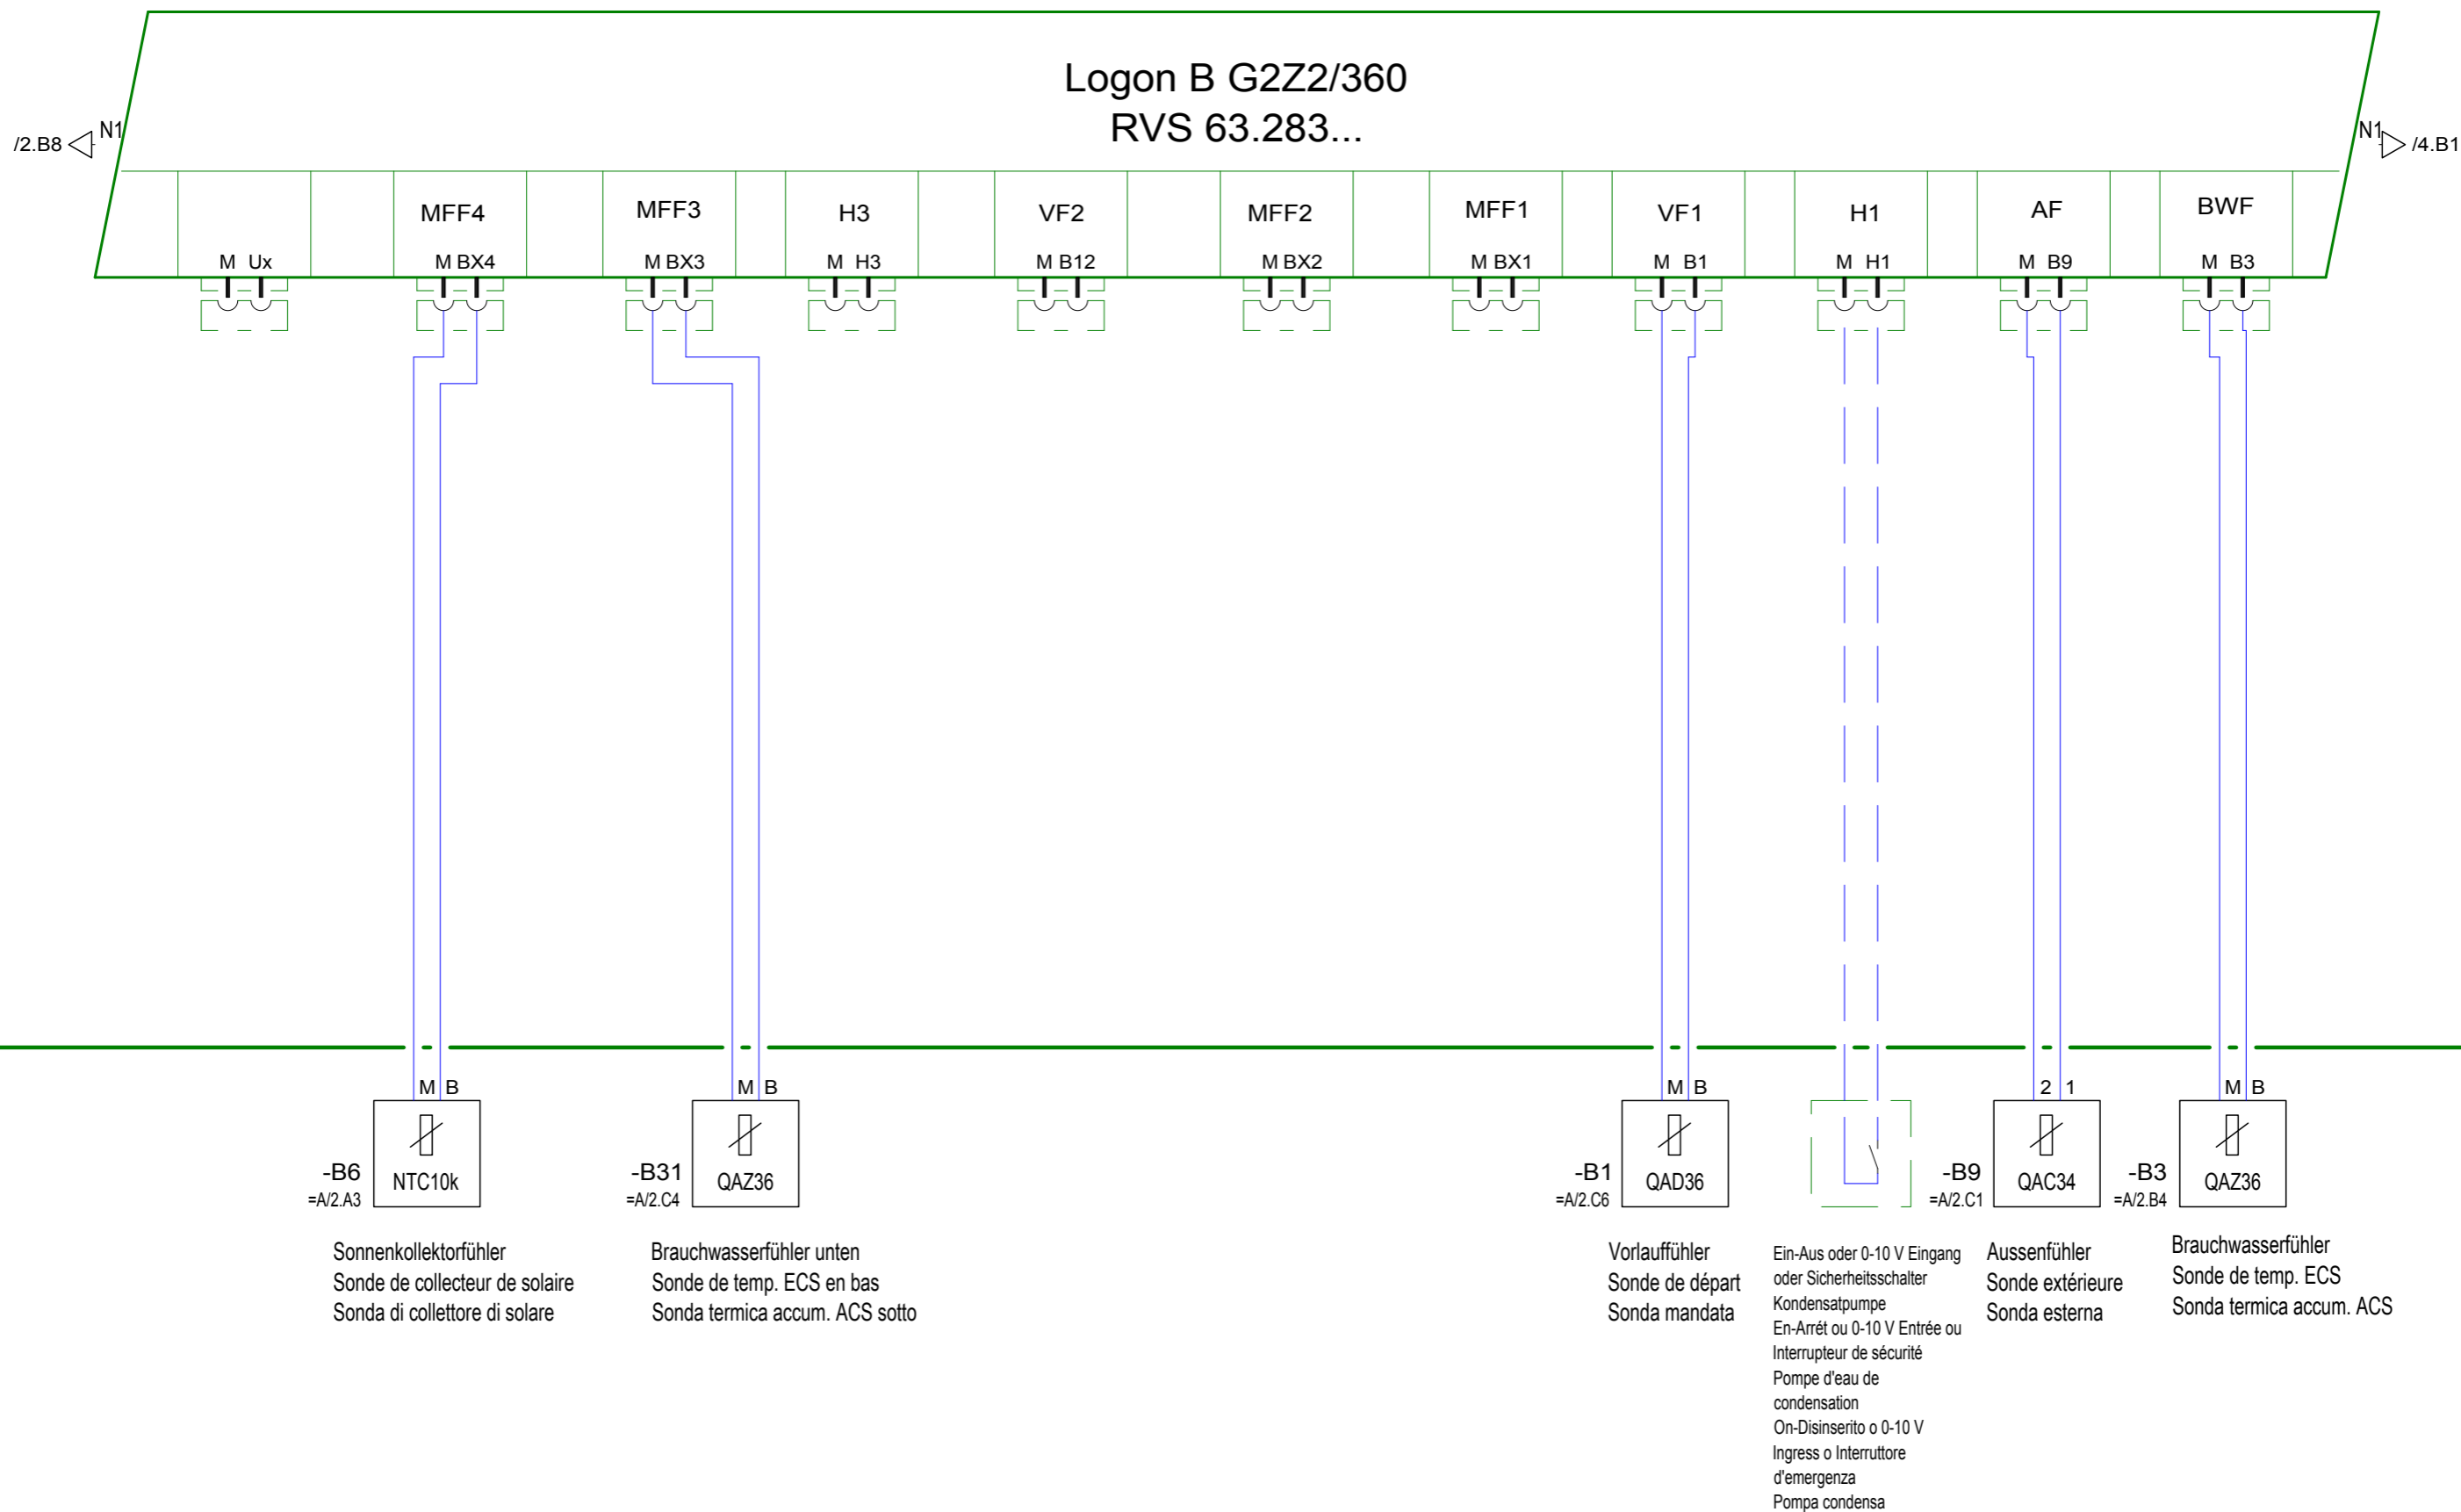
Logon B G2Z2/360
RVS 63.283...

/2.B8 N1
N1 /4.B1

MFF4 MFF3 H3 VF2 MFF2 MFF1 VF1 H1 AF BWF

M Ux
M BX4
M BX3
M H3
M B12
M BX2
M BX1
M B1
M H1
M B9
M B3

M B
-B6
=A/2.A3
NTC10k

M B
-B31
=A/2.C4
QAZ36

M B
-B1
=A/2.C6
QAD36

2 1
-B9
=A/2.C1
QAC34

M B
-B3
=A/2.B4
QAZ36

Sonnenkollektorfühler
Sonde de collecteur de solaire
Sonda di collettore di solare

Brauchwasserfühler unten
Sonde de temp. ECS en bas
Sonda termica accum. ACS sotto

Vorlauffühler
Sonde de départ
Sonda mandata

Ein-Aus oder 0-10 V Eingang oder Sicherheitsschalter Kondensatpumpe
En-Arrêt ou 0-10 V Entrée ou Interrupteur de sécurité Pompe d'eau de condensation
On-Disinserito o 0-10 V Ingress o Interruttore d'emergenza
Pompa condensa

Aussenfühler
Sonde extérieure
Sonda esterna

Brauchwasserfühler
Sonde de temp. ECS
Sonda termica accum. ACS